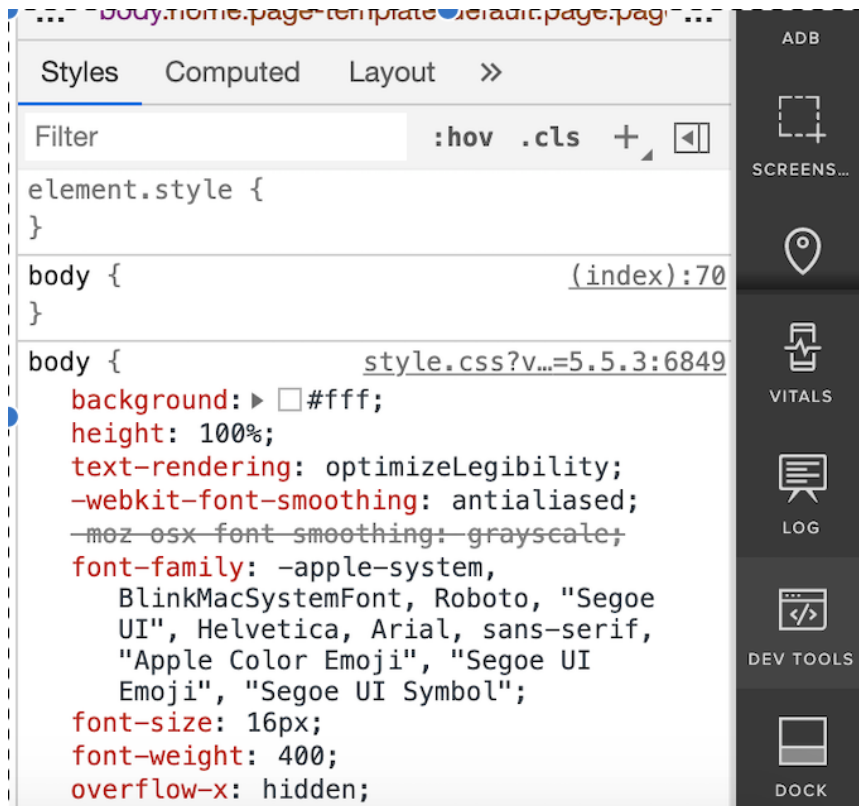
... body.home.page-template-default.page.pag ...

Styles Computed Layout »

Filter :hov .cls +

element.style {
}

body { (index):70
}

body { style.css?v…=5.5.3:6849
background: #fff;
height: 100%;
text-rendering: optimizeLegibility;
-webkit-font-smoothing: antialiased;
-moz-osx-font-smoothing: grayscale;
font-family: -apple-system, BlinkMacSystemFont, Roboto, "Segoe UI", Helvetica, Arial, sans-serif, "Apple Color Emoji", "Segoe UI Emoji", "Segoe UI Symbol";
font-size: 16px;
font-weight: 400;
overflow-x: hidden;

ADB
SCREENS...
VITALS
LOG
DEV TOOLS
DOCK